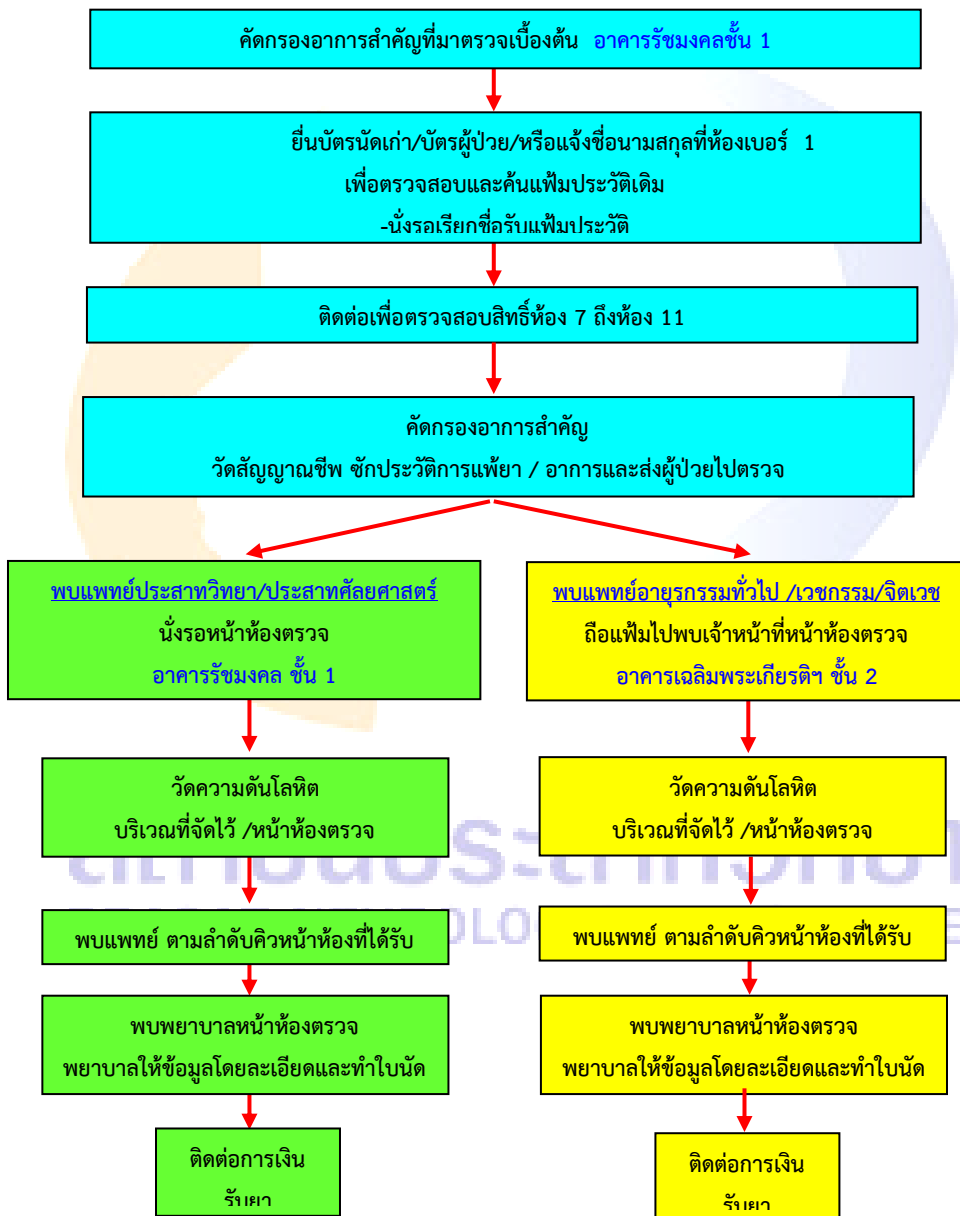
คัดกรองอาการสำคัญที่มาตรวจเบื้องต้น อาคารรัชมงคลชั้น 1

ยื่นบัตรนัดเก่า/บัตรผู้ป่วย/หรือแจ้งชื่อนามสกุลที่ห้องเบอร์ 1
เพื่อตรวจสอบและค้นแฟ้มประวัติเดิม
-นั่งรอเรียกชื่อรับแฟ้มประวัติ

ติดต่อเพื่อตรวจสอบสิทธิ์ห้อง 7 ถึงห้อง 11

คัดกรองอาการสำคัญ
วัดสัญญาณชีพ ซักประวัติการแพ้ยา / อาการและส่งผู้ป่วยไปตรวจ

พบแพทย์ประสาทวิทยา/ประสาทศัลยศาสตร์
นั่งรอหน้าห้องตรวจ
อาคารรัชมงคล ชั้น 1

วัดความดันโลหิต
บริเวณที่จัดไว้ /หน้าห้องตรวจ

พบแพทย์ ตามลำดับคิวหน้าห้องที่ได้รับ

พบพยาบาลหน้าห้องตรวจ
พยาบาลให้ข้อมูลโดยละเอียดและทำใบนัด

ติดต่อการเงิน
รับยา

พบแพทย์อายุรกรรมทั่วไป /เวชกรรม/จิตเวช
ถือแฟ้มไปพบเจ้าหน้าที่หน้าห้องตรวจ
อาคารเฉลิมพระเกียรติฯ ชั้น 2

วัดความดันโลหิต
บริเวณที่จัดไว้ /หน้าห้องตรวจ

พบแพทย์ ตามลำดับคิวหน้าห้องที่ได้รับ

พบพยาบาลหน้าห้องตรวจ
พยาบาลให้ข้อมูลโดยละเอียดและทำใบนัด

ติดต่อการเงิน
รับยา

สถาบันประสาทวิทยา
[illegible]OLO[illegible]E